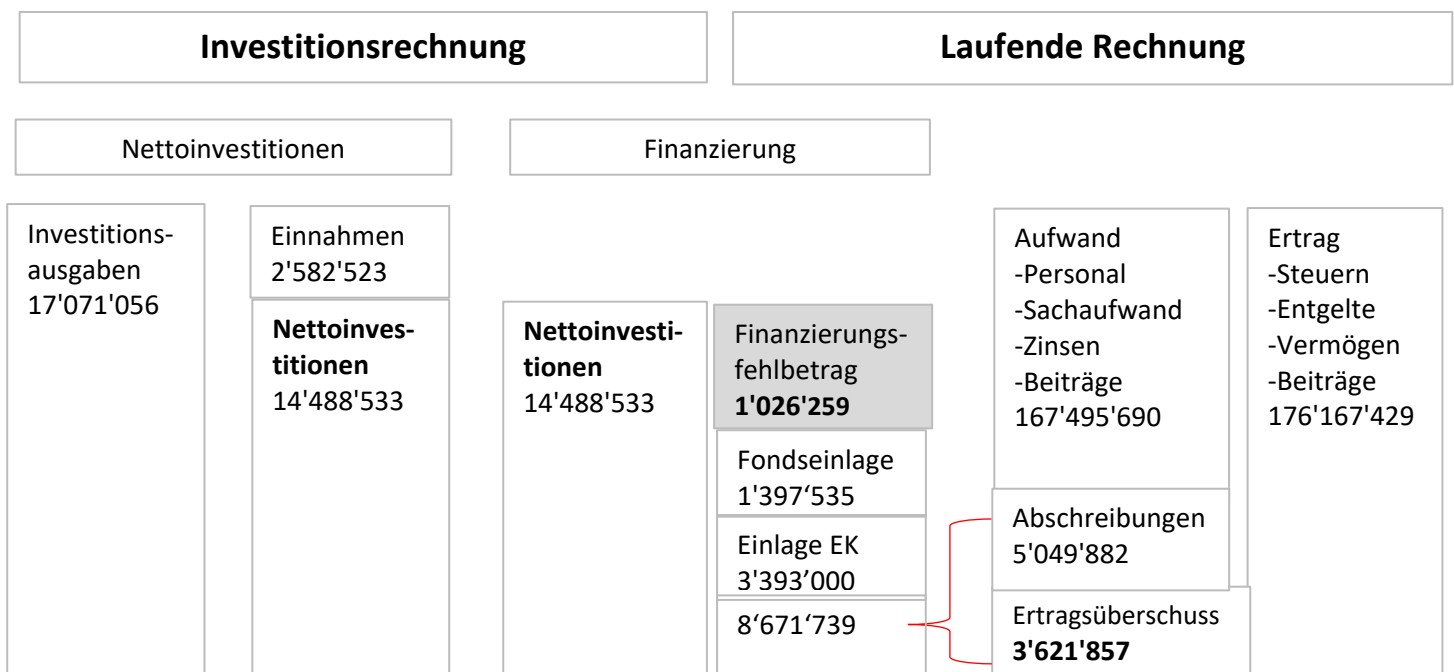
**Investitionsrechnung**

**Laufende Rechnung**

Nettoinvestitionen

Finanzierung

Investitionsausgaben 17'071'056

Einnahmen 2'582'523

**Nettoinvestitionen** 14'488'533

**Nettoinvestitionen** 14'488'533

Finanzierungsfehlbetrag **1'026'259**

Fondseinlage 1'397‘535

Einlage EK 3'393’000

8‘671‘739

Aufwand
-Personal
-Sachaufwand
-Zinsen
-Beiträge
167'495'690

Ertrag
-Steuern
-Entgelte
-Vermögen
-Beiträge
176'167'429

Abschreibungen 5'049'882

Ertragsüberschuss **3'621'857**